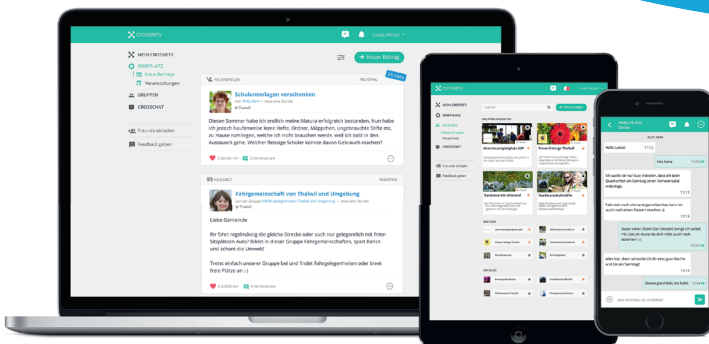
crossiety

Lukas Weber

MEIN CROSSIETY

DORFPLATZ

Neue Beiträge

Veranstaltungen

GRUPPEN

CROSSCHAT

Freunde einladen

Feedback geben

+ Neuer Beitrag

REGIONAL

Schulunterlagen verschenken

Diesen Sommer habe ich endlich meine Matura erfolgreich bestanden. Nun habe ich jedoch haufenweise leere Hefte, Ordner, Mäppchen, ungebrauchte Stifte etc. zu Hause rumliegen, welche ich nicht brauchen werde, weil ich bald in den Ausstausch gehe. Welcher fleissige Schüler könnte davon Gebrauch machen?

2 Kommentare

FREIWILLIG

Fahrgemeinschaft von Thalwil und Umgebung

Liebe Gemeinde

Wir fahrt regelmässig die gleiche Strecke oder auch nur gelegentlich mit freien Sitzplätzen Auto? Bilder in dieser Gruppe Fahrgemeinschaften, sparen Benzin und schont die Umwelt!

Tretet einfach unserer Gruppe bei und findet Fahrgelegenheiten oder bietet freie Plätze an :-)

4 Kommentare

crossiety

MEIN CROSSIETY

DORFPLATZ

GRUPPEN

CROSSCHAT

Freunde einladen

Feedback geben

Suchen

Gemeinde Thalwil

Frauenverein Thalwil

Gartenverein Allmend

Musikverein Thalwil

Hallo Lukas!

Hey Nina

Wie wäre es mit einem Treffen?

Gerne, bis Samstag!

Was möchtest du mitteilen?